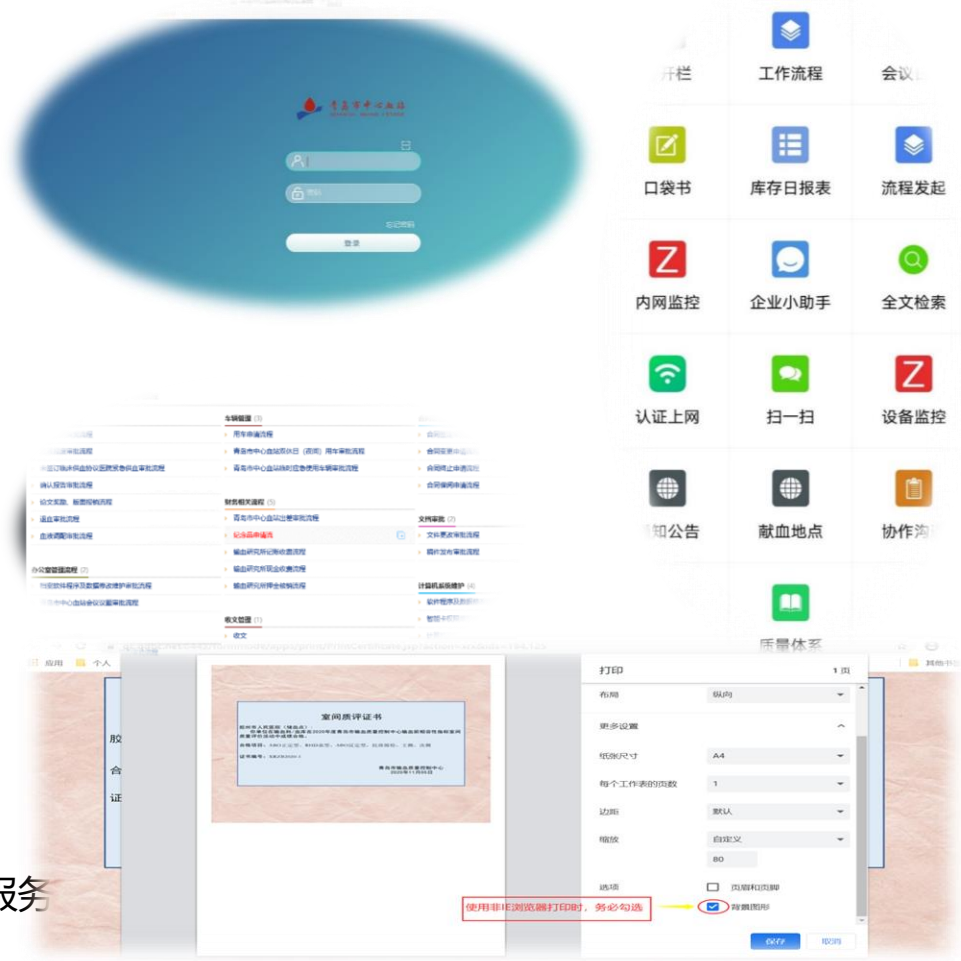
青岛市中心血站

登录

开栏
工作流程
会议
口袋书
库存日报表
流程发起
内网监控
企业小助手
全文检索
认证上网
扫一扫
设备监控
知公告
献血地点
协作沟
质量体系

车辆管理 (3)
用车申请流程
青岛市中心血站节假日（夜间）用车审批流程
青岛市中心血站临时应急使用车辆审批流程
财务相关流程 (5)
青岛市中心血站出差审批流程
纪念品申请流程
输血研究所经费收支流程
输血研究所现金收支流程
输血研究所押金缴纳流程
收文管理 (1)
收文
办公室管理流程 (2)
文档审批 (2)
文档更改审批流程
计算机系统维护 (4)

应用
个人

打印
1 页
布局
纵向
更多设置
纸张尺寸
A4
每个工作表的页数
1
边距
默认
缩放
自定义
80
选项
页眉和页脚
背景图形
使用非IE浏览器打印时，务必勾选
保存
取消

室间质评证书
青岛市输血质量控制中心

服务